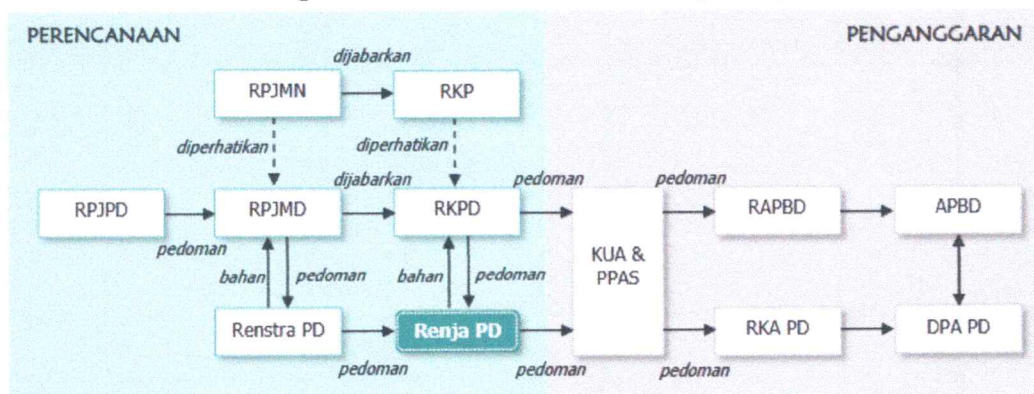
PERENCANAAN

PENGANGGARAN

dijabarkan

RPJMN

RKP

diperhatikan

diperhatikan

dijabarkan

pedoman

pedoman

RPJPD

RPJMD

RKPD

RAPBD

APBD

pedoman

KUA & PPAS

bahan

pedoman

bahan

pedoman

Renstra PD

Renja PD

RKA PD

DPA PD

pedoman

pedoman

pedoman